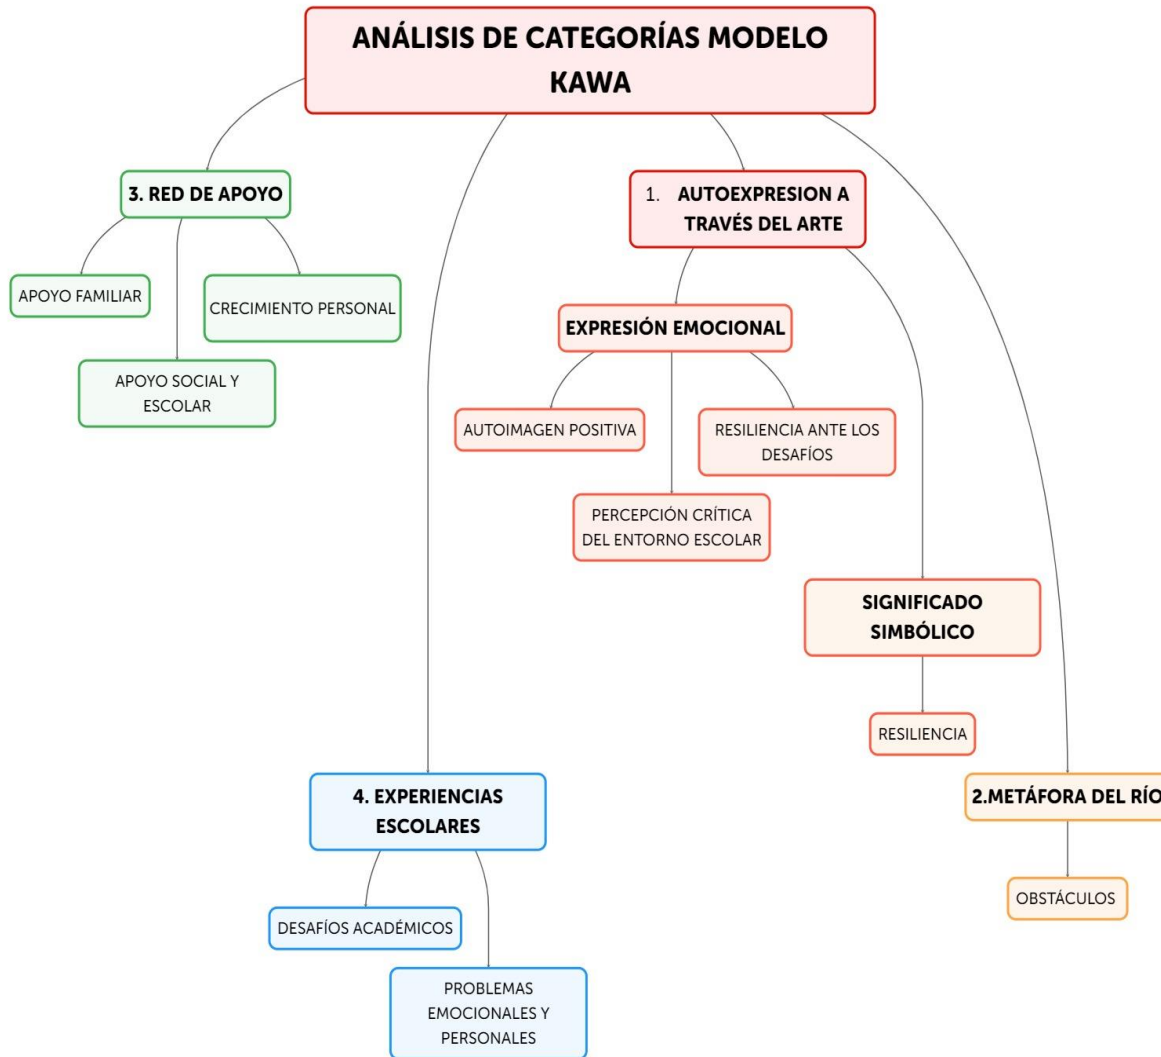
ANÁLISIS DE CATEGORÍAS MODELO KAWA

3. RED DE APOYO

APOYO FAMILIAR

CRECIMIENTO PERSONAL

APOYO SOCIAL Y ESCOLAR

1. AUTOEXPRESION A TRAVÉS DEL ARTE

EXPRESIÓN EMOCIONAL

AUTOIMAGEN POSITIVA

RESILIENCIA ANTE LOS DESAFÍOS

PERCEPCIÓN CRÍTICA DEL ENTORNO ESCOLAR

SIGNIFICADO SIMBÓLICO

RESILIENCIA

4. EXPERIENCIAS ESCOLARES

DESAFÍOS ACADÉMICOS

PROBLEMAS EMOCIONALES Y PERSONALES

2.METÁFORA DEL RÍO

OBSTÁCULOS